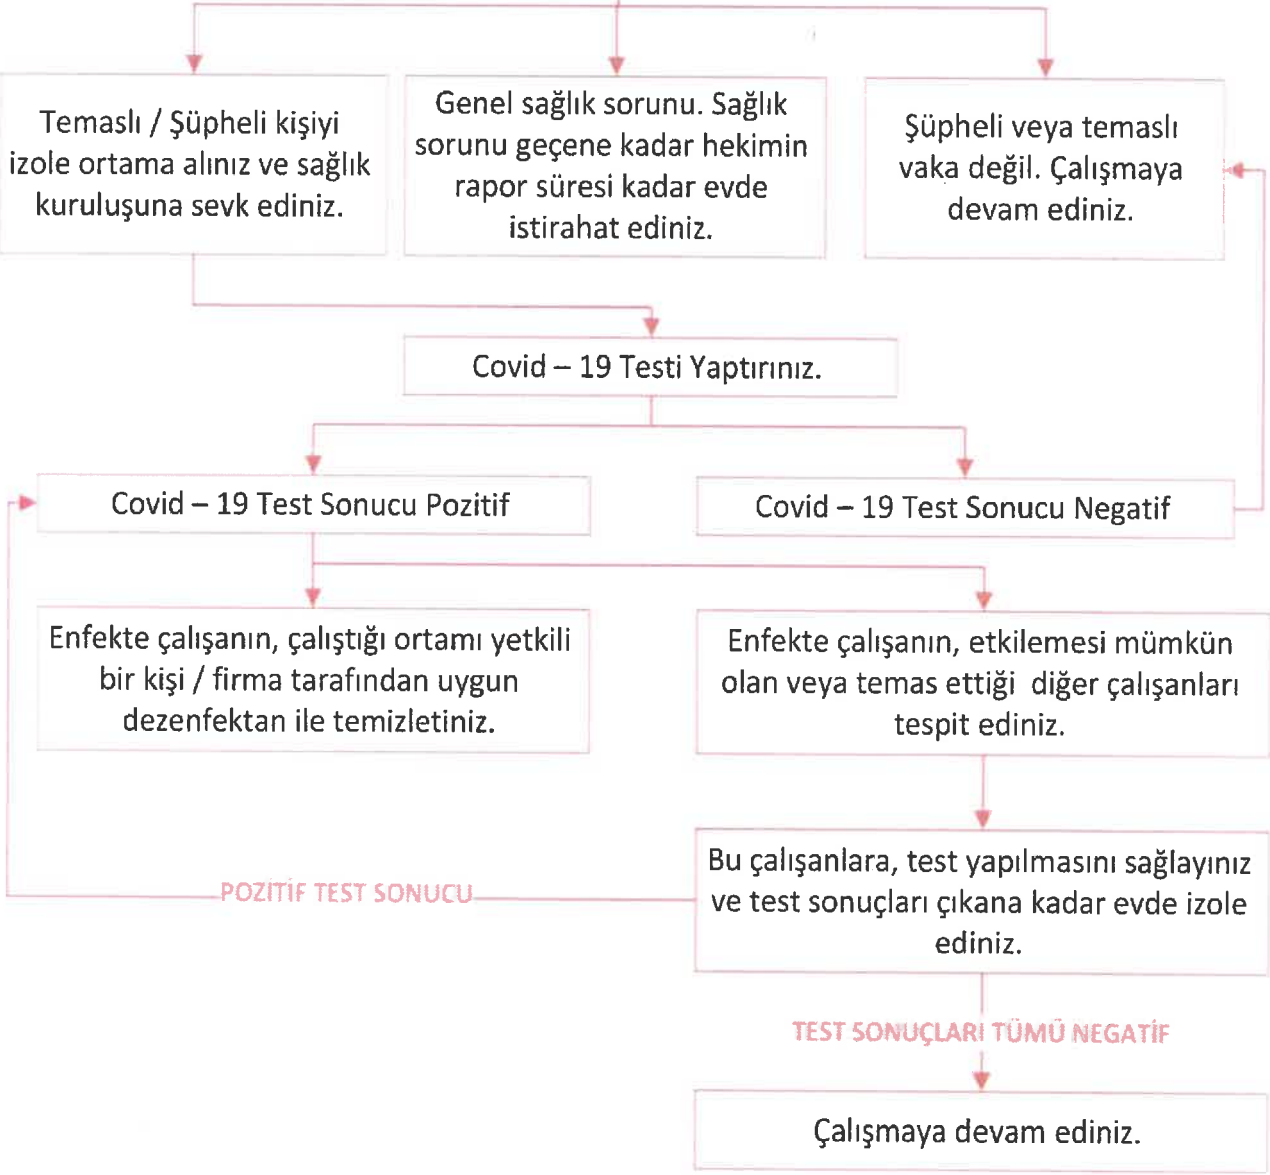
Temaslı / Şüpheli kişiyi izole ortama alınız ve sağlık kuruluşuna sevk ediniz.

Genel sağlık sorunu. Sağlık sorunu geçene kadar hekimin rapor süresi kadar evde istirahat ediniz.

Şüpheli veya temaslı vaka değil. Çalışmaya devam ediniz.

Covid – 19 Testi Yaptırınız.

Covid – 19 Test Sonucu Pozitif

Covid – 19 Test Sonucu Negatif

Enfekte çalışanın, çalıştığı ortamı yetkili bir kişi / firma tarafından uygun dezenfektan ile temizletiniz.

Enfekte çalışanın, etkilemesi mümkün olan veya temas ettiği diğer çalışanları tespit ediniz.

Bu çalışanlara, test yapılmasını sağlayınız ve test sonuçları çıkana kadar evde izole ediniz.

POZİTİF TEST SONUCU

TEST SONUÇLARI TÜMÜ NEGATİF

Çalışmaya devam ediniz.